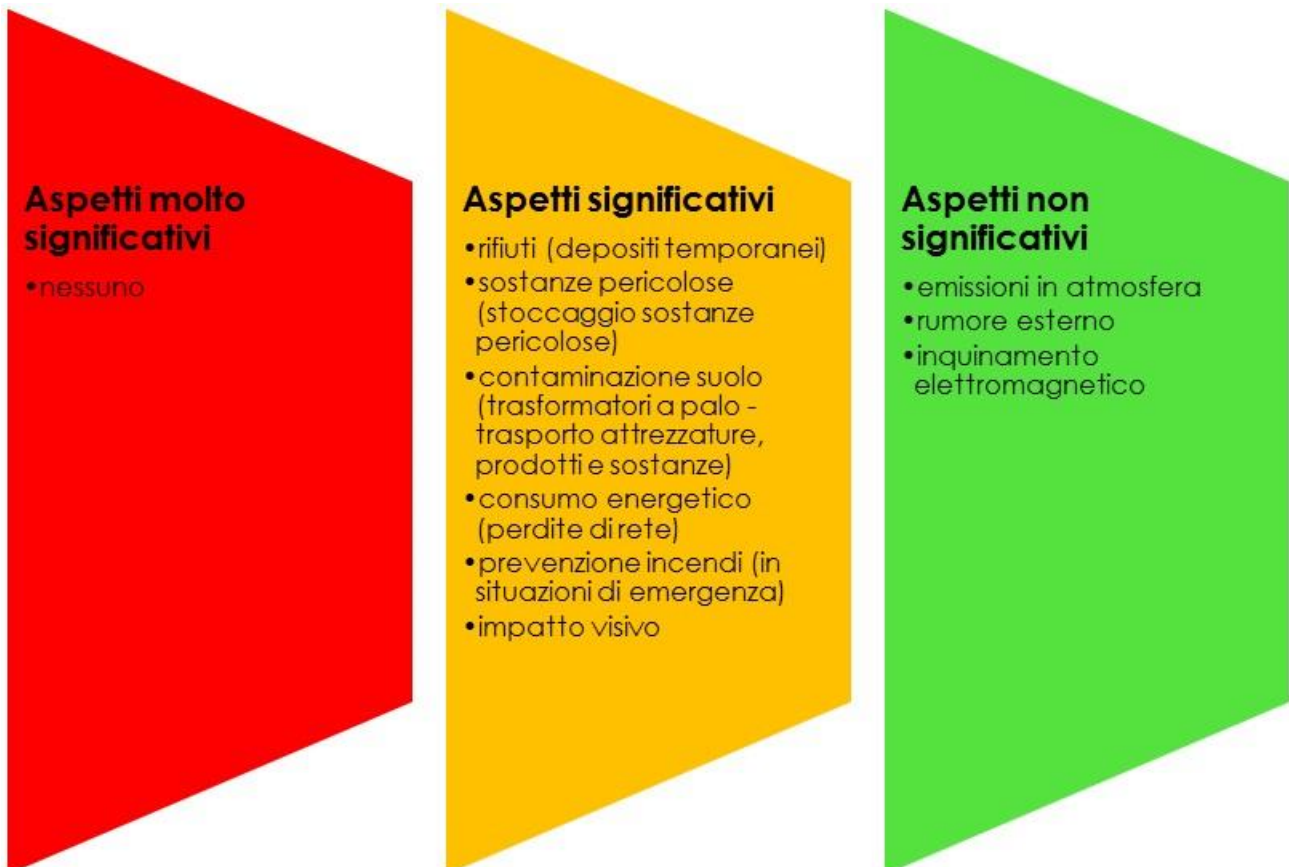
Aspetti molto significativi

•nessuno

Aspetti significativi

•rifiuti (depositi temporanei)
•sostanze pericolose (stoccaggio sostanze pericolose)
•contaminazione suolo (trasformatori a palo - trasporto attrezzature, prodotti e sostanze)
•consumo energetico (perdite di rete)
•prevenzione incendi (in situazioni di emergenza)
•impatto visivo

Aspetti non significativi

•emissioni in atmosfera
•rumore esterno
•inquinamento elettromagnetico